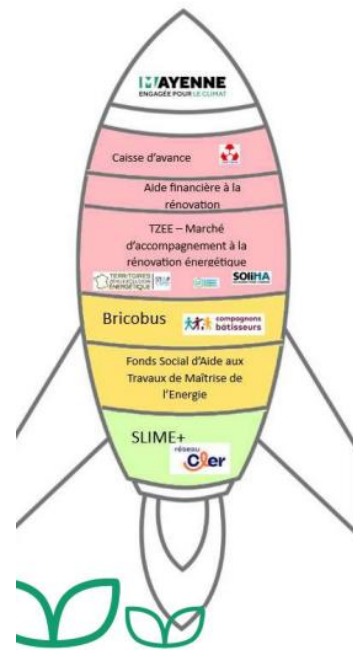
MAYENNE
ENGAGÉE POUR LE CLIMAT

Caisse d'avance

Aide financière à la rénovation

TZEE – Marché d'accompagnement à la rénovation énergétique

TERRITOIRES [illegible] ÉNERGÉTIQUE

SOLIHA

Bricobus

compagnons bâtisseurs

Fonds Social d'Aide aux Travaux de Maîtrise de l'Energie

SLIME+

réseau Cler